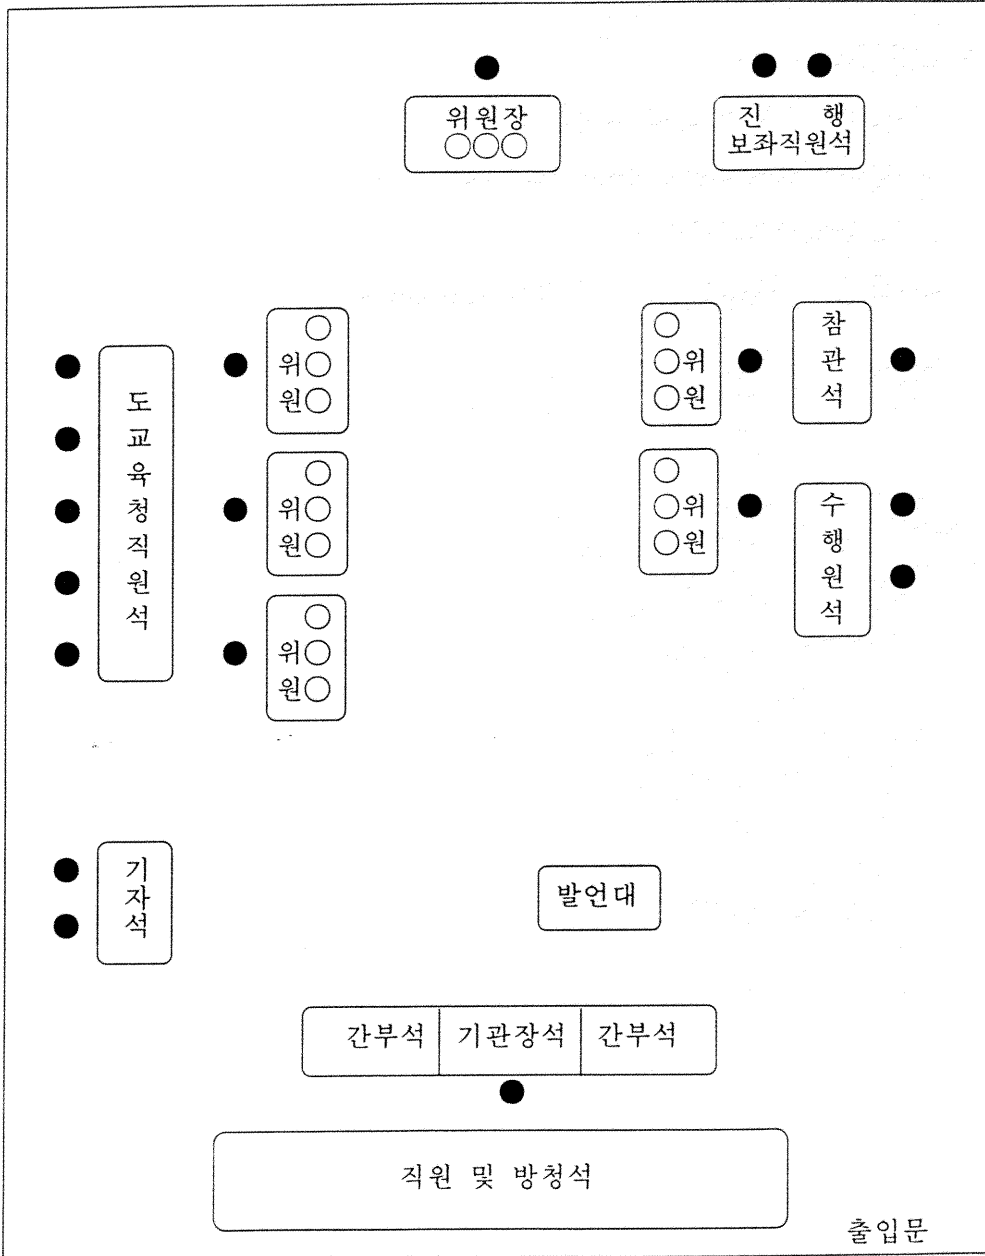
위원장
○○○

진 행
보좌직원석

○
위○
원○

○
위○
원○

○
위○
원○

도
교
육
청
직
원
석

○
○위
○원

○
○위
○원

참
관
석

수
행
원
석

기
자
석

발언대

| 간부석 | 기관장석 | 간부석 |
|---|---|---|

직원 및 방청석

출입문